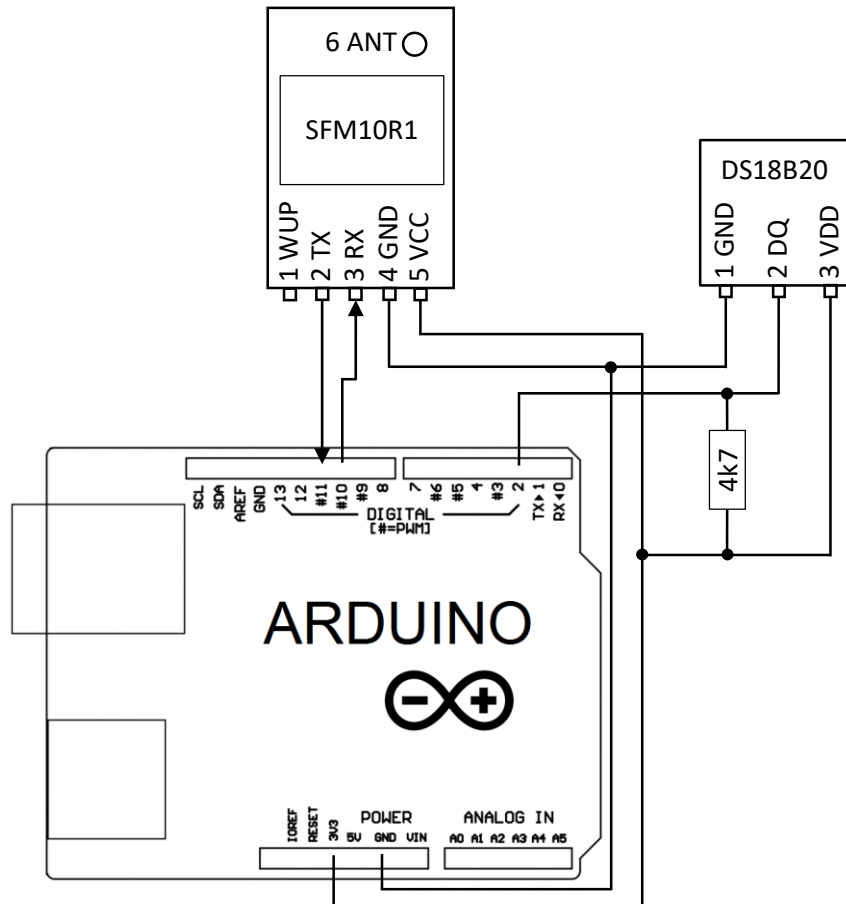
6 ANT

SFM10R1

1 WUP 2 TX 3 RX 4 GND 5 VCC

DS18B20

1 GND 2 DQ 3 VDD

4k7

SCL SDA AREF GND 13 12 #11 #10 #9 8 7 #6 #5 4 #3 2 TX▸1 RX◂0

DIGITAL
[#=PWM]

ARDUINO

IOREF RESET 3V3 5V GND VIN

POWER

ANALOG IN

A0 A1 A2 A3 A4 A5